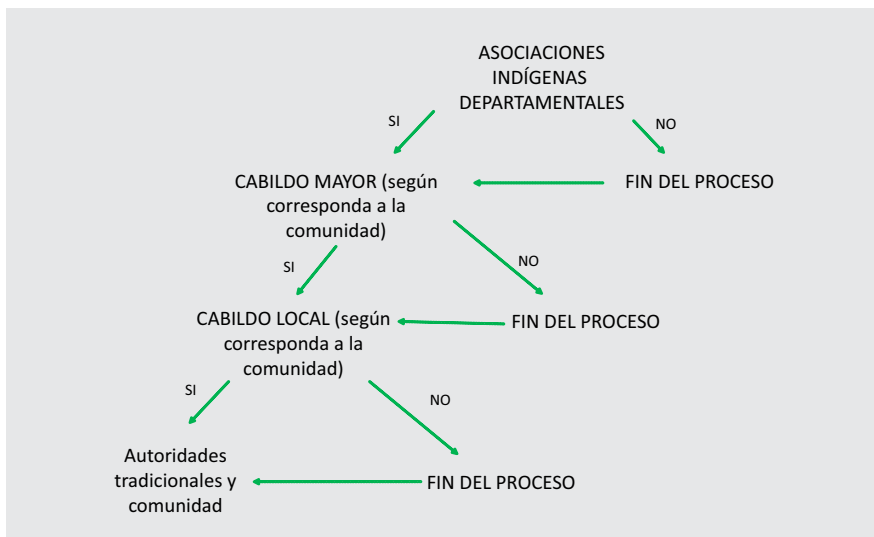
ASOCIACIONES INDÍGENAS DEPARTAMENTALES

SI

NO

CABILDO MAYOR (según corresponda a la comunidad)

FIN DEL PROCESO

SI

NO

CABILDO LOCAL (según corresponda a la comunidad)

FIN DEL PROCESO

SI

NO

Autoridades tradicionales y comunidad

FIN DEL PROCESO